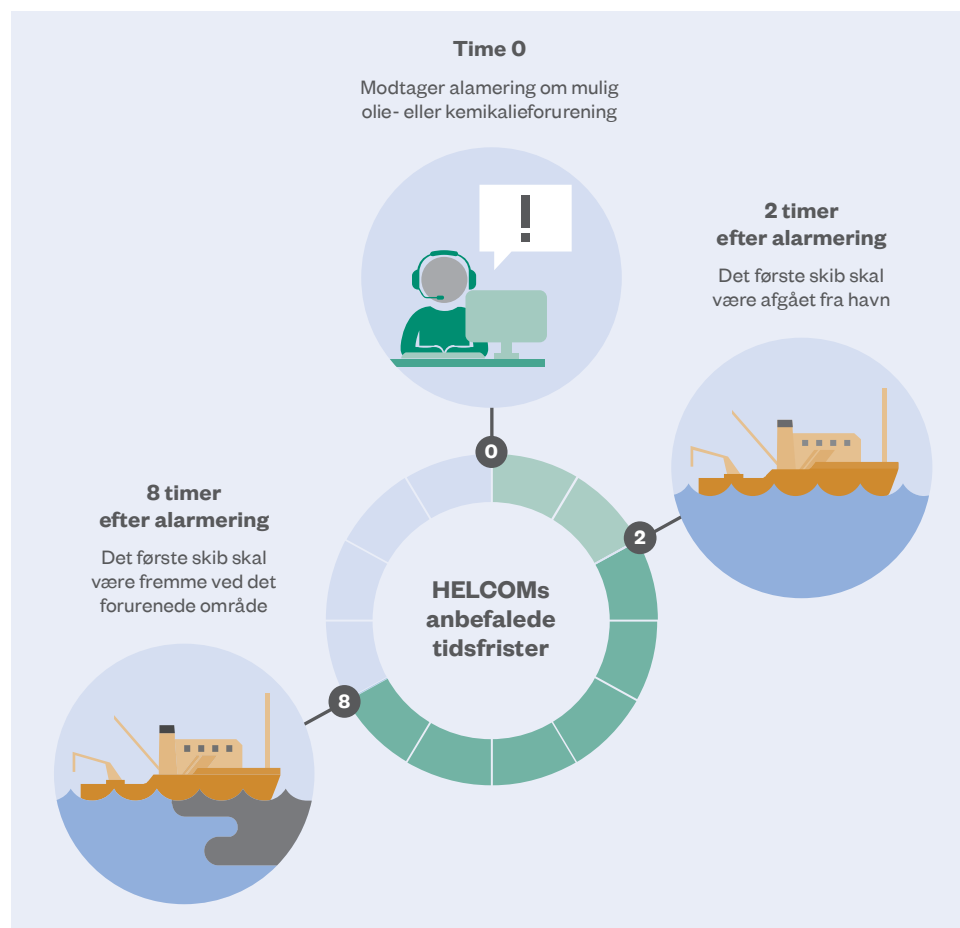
Time 0

Modtager alamering om mulig olie- eller kemikalieforurening

2 timer efter alarmering

Det første skib skal være afgået fra havn

8 timer efter alarmering

Det første skib skal være fremme ved det forurenede område

0

2

8

HELCOMs anbefalede tidsfrister